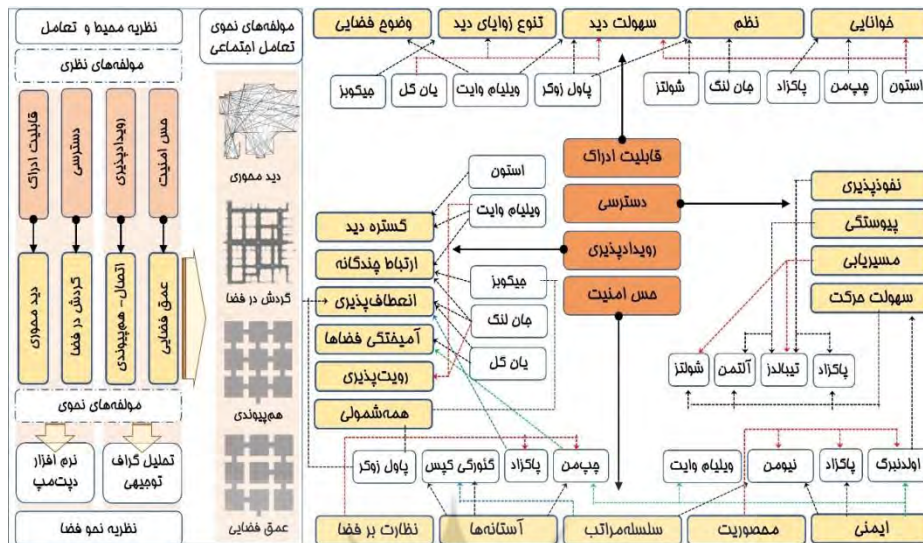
نظریه محیط و تعامل

مولفه‌های نظری

قابلیت ادراک

دسترسی

رویدادپذیری

حس امنیت

دید محوری

گردش در فضا

اتصال-همپیوندی

عمق فضایی

مولفه‌های نحوی

نرم افزار دپت‌مپ

تحلیل گراف توجیهی

نظریه نحو فضا

مولفه‌های نحوی تعامل اجتماعی

دید محوری

گردش در فضا

همپیوندی

عمق فضایی

وضوح فضایی

تنوع زوایای دید

سهولت دید

نظم

خوانایی

میکوبز

یان گل

ویلیام وایت

پاول زوکر

شولتز

جان لنگ

پاکزاد

چپمن

استون

قابلیت ادراک

دسترسی

رویدادپذیری

حس امنیت

استون

ویلیام وایت

گستره دید

ارتباط چندگانه

انعطاف‌پذیری

آمیختگی فضاها

رویت‌پذیری

همه‌شمولی

میکوبز

جان لنگ

یان گل

نفوذپذیری

پیوستگی

مسیریابی

سهولت حرکت

شولتز

آلتمن

تیبالدز

پاکزاد

پاول زوکر

گئورگی کپس

پاکزاد

چپمن

ویلیام وایت

نیومن

پاکزاد

اولدنبرگ

نظارت بر فضا

آستانه‌ها

سلسله‌مراتب

محصوریت

ایمنی